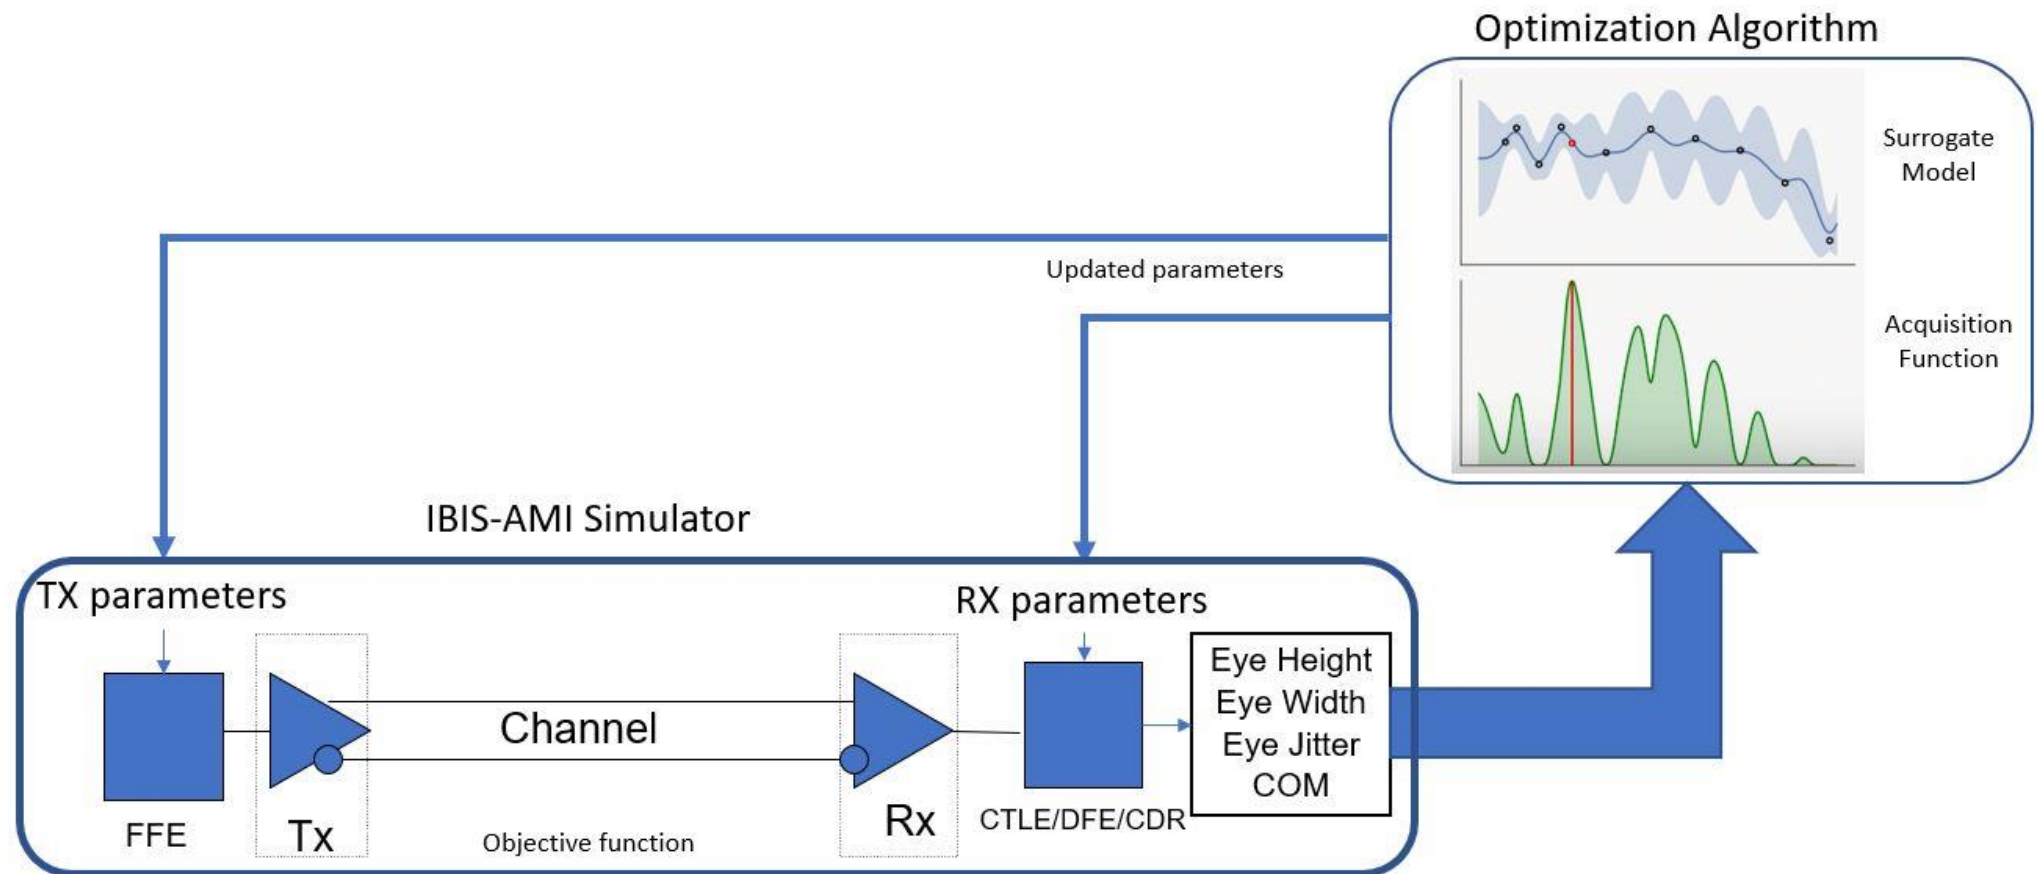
Optimization Algorithm

Surrogate Model

Acquisition Function

Updated parameters

IBIS-AMI Simulator

TX parameters

RX parameters

Eye Height
Eye Width
Eye Jitter
COM

Channel

FFE

Tx

Objective function

Rx

CTLE/DFE/CDR